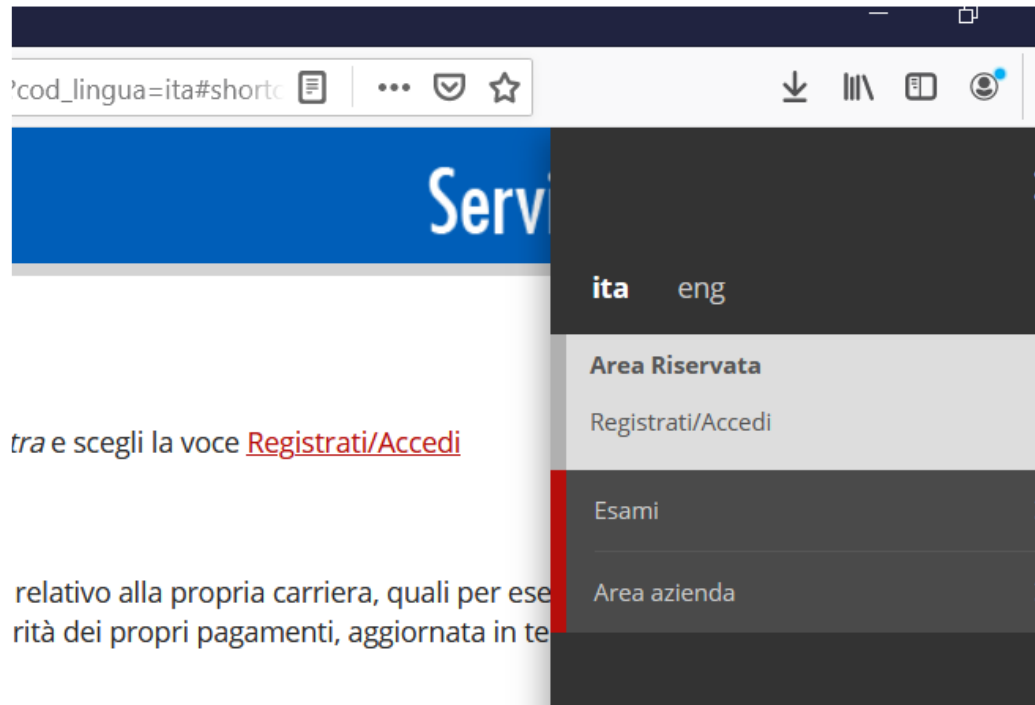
?cod_lingua=ita#shortc

Servi

tra e scegli la voce Registrati/Accedi

relativo alla propria carriera, quali per ese
rità dei propri pagamenti, aggiornata in te

ita eng

Area Riservata

Registrati/Accedi

Esami

Area azienda